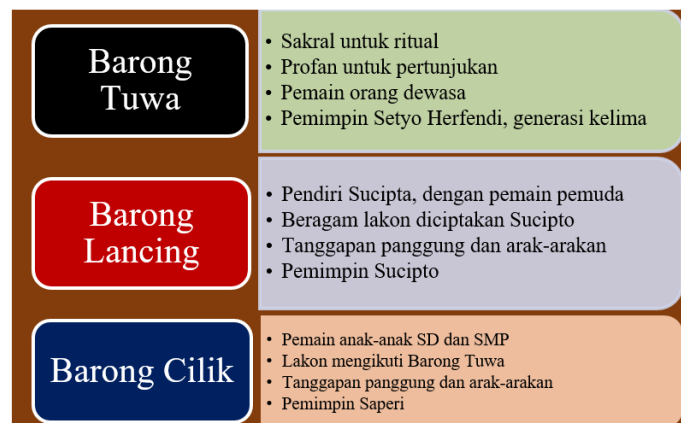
Barong Tuwa

• Sakral untuk ritual
• Profan untuk pertunjukan
• Pemain orang dewasa
• Pemimpin Setyo Herfendi, generasi kelima

Barong Lancing

• Pendiri Sucipta, dengan pemain pemuda
• Beragam lakon diciptakan Sucipto
• Tanggapan panggung dan arak-arakan
• Pemimpin Sucipto

Barong Cilik

• Pemain anak-anak SD dan SMP
• Lakon mengikuti Barong Tuwa
• Tanggapan panggung dan arak-arakan
• Pemimpin Saperi